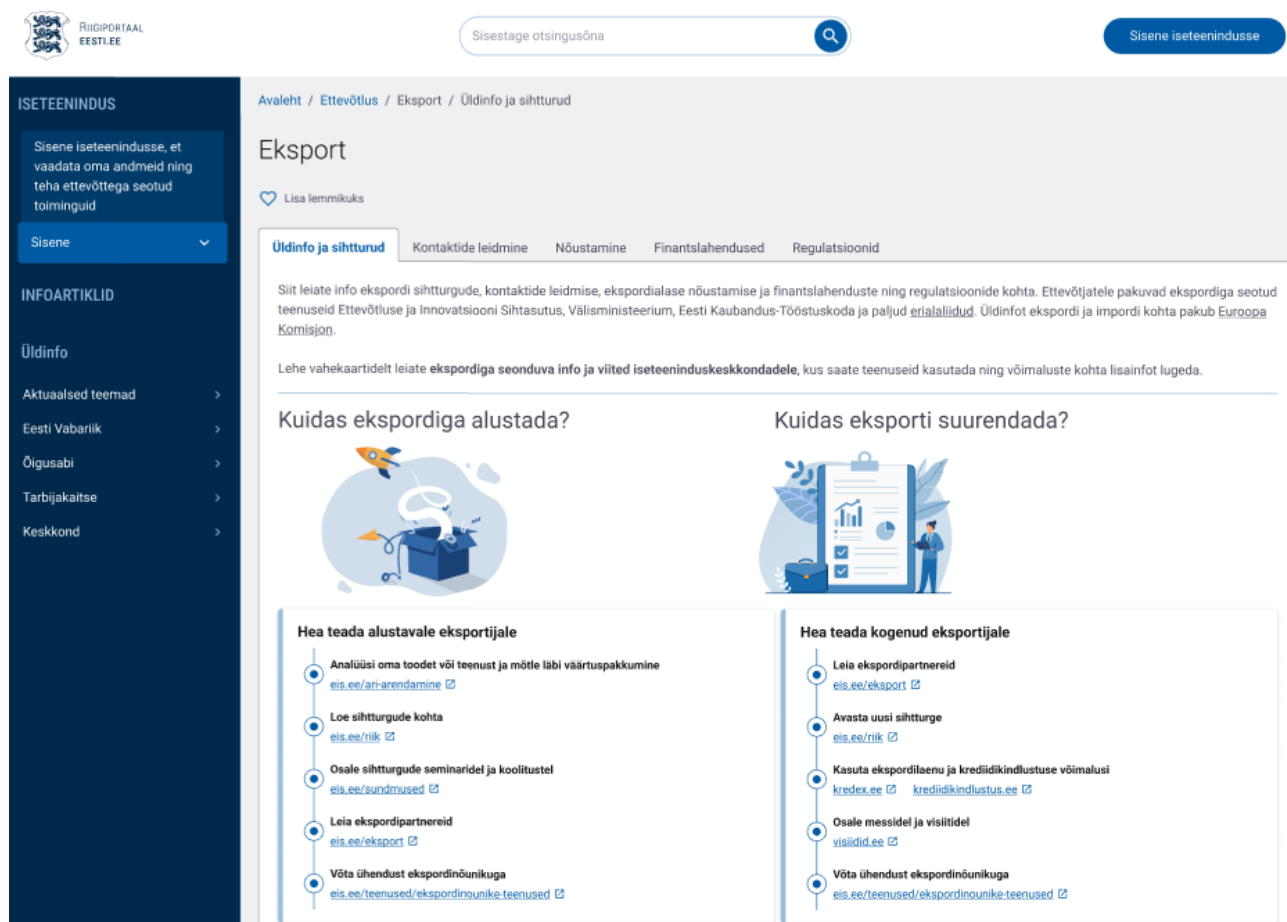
RIIGIPORTAAL
EESTI.EE

Sisestage otsingusõna

Sisene iseteenindusse

ISETEENINDUS

Sisene iseteenindusse, et vaadata oma andmeid ning teha ettevõttega seotud toiminguid

Sisene

INFOARTIKLID

Üldinfo

Aktuaalsed teemad
Eesti Vabariik
Õigusabi
Tarbijakaitse
Keskkond

Avaleht / Ettevõtlus / Eksport / Üldinfo ja sihtturud

Eksport

Lisa lemmikuks

Üldinfo ja sihtturud | Kontaktide leidmine | Nõustamine | Finantslahendused | Regulatsioonid

Siit leiate info ekspordi sihtturgude, kontaktide leidmise, ekspordialase nõustamise ja finantslahenduste ning regulatsioonide kohta. Ettevõtjatele pakuvad ekspordiga seotud teenuseid Ettevõtluse ja Innovatsiooni Sihtasutus, Välisministeerium, Eesti Kaubandus-Tööstuskoda ja paljud erialaliidud. Üldinfot ekspordi ja impordi kohta pakub Euroopa Komisjon.

Lehe vahekaartidelt leiate ekspordiga seonduva info ja viited iseteeninduskeskkondadele, kus saate teenuseid kasutada ning võimaluste kohta lisainfot lugeda.

Kuidas ekspordiga alustada?

Kuidas eksporti suurendada?

Hea teada alustavale eksportijale

Analüüsi oma toodet või teenust ja mõtle läbi väärtuspakkumine
eis.ee/ari-arendamine

Loe sihtturgude kohta
eis.ee/riik

Osale sihtturgude seminaridel ja koolitustel
eis.ee/sundmused

Leia ekspordipartnereid
eis.ee/eksport

Võta ühendust ekspordinõunikuga
eis.ee/teenused/ekspordinounike-teenused

Hea teada kogenud eksportijale

Leia ekspordipartnereid
eis.ee/eksport

Avasta uusi sihtturge
eis.ee/riik

Kasuta ekspordilaenu ja krediidikindlustuse võimalusi
kredex.ee   krediidikindlustus.ee

Osale messidel ja visiitidel
visiidid.ee

Võta ühendust ekspordinõunikuga
eis.ee/teenused/ekspordinounike-teenused